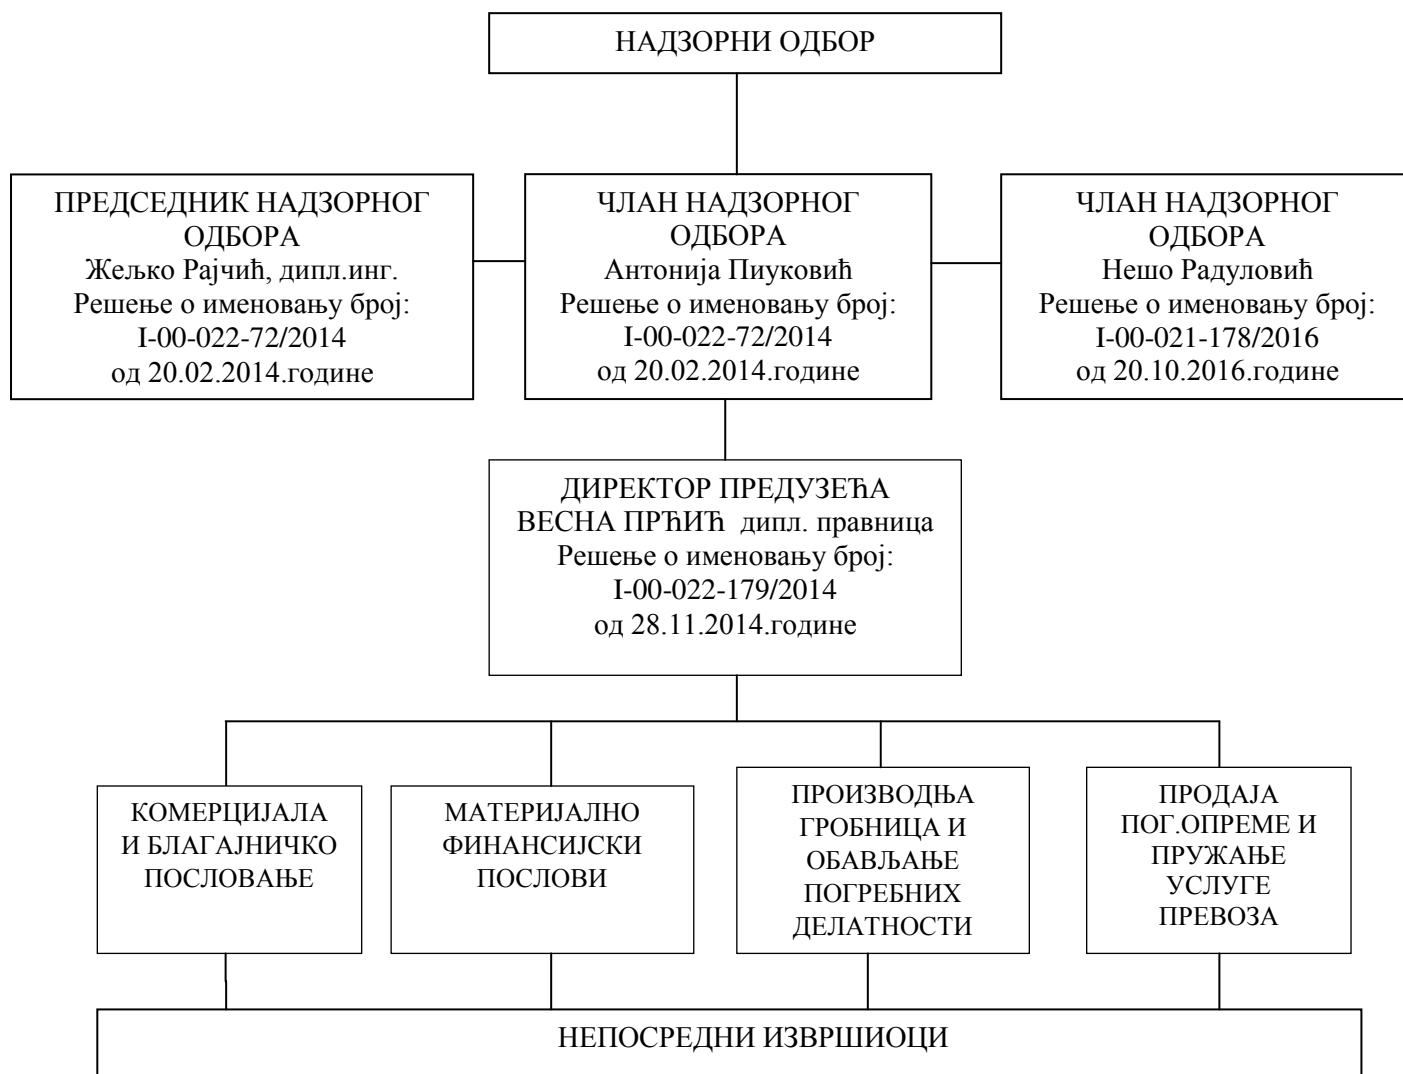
НАДЗОРНИ ОДБОР

ПРЕДСЕДНИК НАДЗОРНОГ ОДБОРА
Жељко Рајчић, дипл.инг.
Решење о именовању број:
I-00-022-72/2014
од 20.02.2014.године

ЧЛАН НАДЗОРНОГ ОДБОРА
Антонија Пиуковић
Решење о именовању број:
I-00-022-72/2014
од 20.02.2014.године

ЧЛАН НАДЗОРНОГ ОДБОРА
Нешо Радуловић
Решење о именовању број:
I-00-021-178/2016
од 20.10.2016.године

ДИРЕКТОР ПРЕДУЗЕЋА
ВЕСНА ПРЋИЋ дипл. правница
Решење о именовању број:
I-00-022-179/2014
од 28.11.2014.године

КОМЕРЦИЈАЛА И БЛАГАЈНИЧКО ПОСЛОВАЊЕ

МАТЕРИЈАЛНО ФИНАНСИЈСКИ ПОСЛОВИ

ПРОИЗВОДЊА ГРОБНИЦА И ОБАВЉАЊЕ ПОГРЕБНИХ ДЕЛАТНОСТИ

ПРОДАЈА ПОГ.ОПРЕМЕ И ПРУЖАЊЕ УСЛУГЕ ПРЕВОЗА

НЕПОСРЕДНИ ИЗВРШИОЦИ